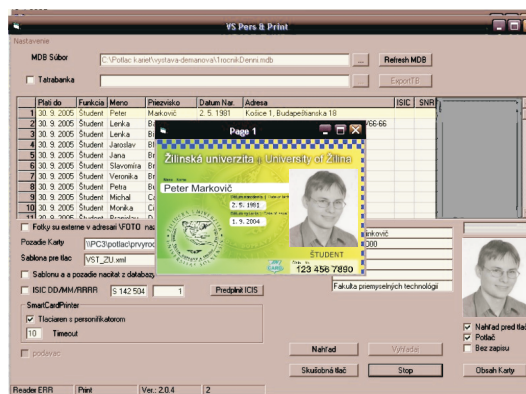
VS Pers & Print

Nastavenie

MDB Súbor C:\Potlac kariet\vystava-demanova\1rocnikDenni.mdb Refresh MDB

Tatrabanka ExportTB

| | Platí do | Funkcia | Meno | Priezvisko | Datum Nar. | Adresa | ISIC | SNR |
|---|---|---|---|---|---|---|---|---|
| 1 | 30. 9. 2005 | Študent | Peter | Markovič | 2. 5. 1981 | Košice 1, Budapeštianska 18 | | |
| 2 | 30. 9. 2005 | Študent | Lenka | B | | | | |
| 3 | 30. 9. 2005 | Študent | Lenka | B | | | | |
| 4 | 30. 9. 2005 | Študent | Jaroslav | B | | | | |
| 5 | 30. 9. 2005 | Študent | Jana | B | | | | |
| 6 | 30. 9. 2005 | Študent | Slavomíra | B | | | | |
| 7 | 30. 9. 2005 | Študent | Veronika | B | | | | |
| 8 | 30. 9. 2005 | Študent | Petra | B | | | | |
| 9 | 30. 9. 2005 | Študent | Michal | C | | | | |
| 10 | 30. 9. 2005 | Študent | Monika | C | | | | |

Page 1

Žilinská univerzita v Žiline University of Žilina

Peter Markovič

2. 5. 1981

1. 9. 2004

ŠTUDENT

123 456 7890

Fotky su externe v adresari \FOTO

Pozadie Karty \\PC3\potlac\prv

Sablona pre tlac VST_ZU.xml

Sablonu a pozadie nacitat z databazy

ISIC DD/MM/RRRR S 142 504 1 Predplnit ICIS

SmartCardPrinter

Tlaciaren s personifikatorom

10 Timeout

podavac

Fakulta priemyselných technológií

Nahľad pred tlačou

Potlač

Bez zapisu

Nahľad Vyhľadat

Skušobná tlač Stop Obsah Karty

Reader ERR Print Ver.: 2.0.4 2